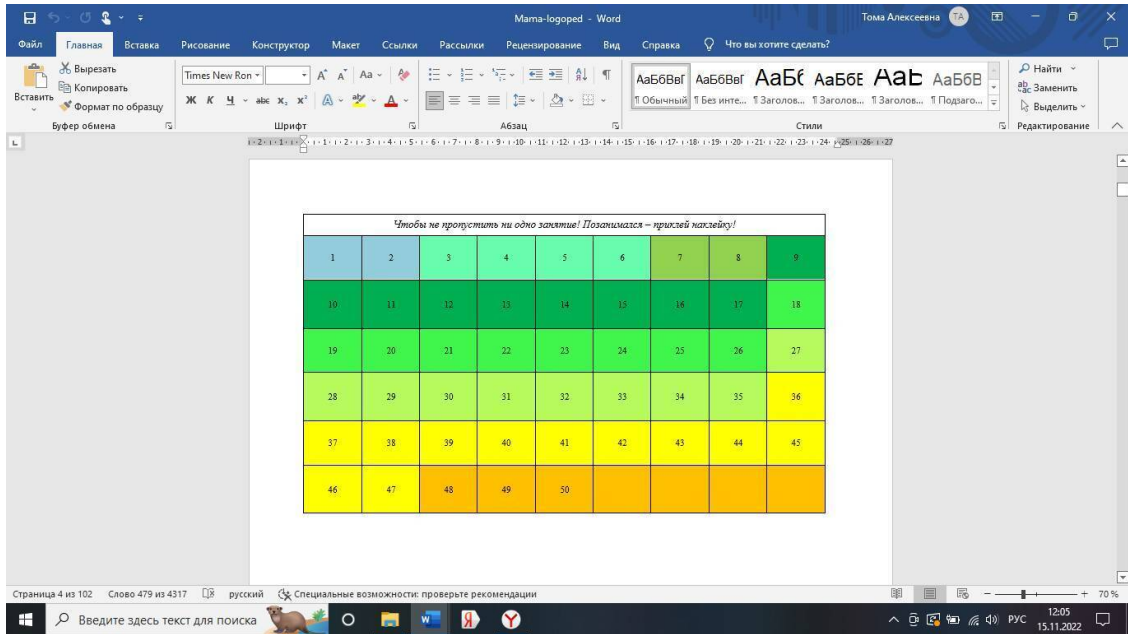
Mama-logoped - Word

Тома Алексеевна TA

Файл Главная Вставка Рисование Конструктор Макет Ссылки Рассылки Рецензирование Вид Справка Что вы хотите сделать?

Вырезать
Копировать
Вставить
Формат по образцу
Буфер обмена

Times New Ron
Шрифт

Абзац

АаБбВвГ ¶ Обычный
АаБбВвГ ¶ Без инте...
АаБб ¶ Заголов...
АаБбЕ ¶ Заголов...
АаБ ¶ Заголов...
АаБбВ ¶ Подзаго...
Стили

Найти
Заменить
Выделить
Редактирование

| Чтобы не пропустить ни одно занятие! Позанимался – приклей наклейку! | | | | | | | | |
|---|---|---|---|---|---|---|---|---|
| 1 | 2 | 3 | 4 | 5 | 6 | 7 | 8 | 9 |
| 10 | 11 | 12 | 13 | 14 | 15 | 16 | 17 | 18 |
| 19 | 20 | 21 | 22 | 23 | 24 | 25 | 26 | 27 |
| 28 | 29 | 30 | 31 | 32 | 33 | 34 | 35 | 36 |
| 37 | 38 | 39 | 40 | 41 | 42 | 43 | 44 | 45 |
| 46 | 47 | 48 | 49 | 50 | | | | |

Страница 4 из 102 Слово 479 из 4317 русский Специальные возможности: проверьте рекомендации

70 %

Введите здесь текст для поиска

РУС 12:05 15.11.2022